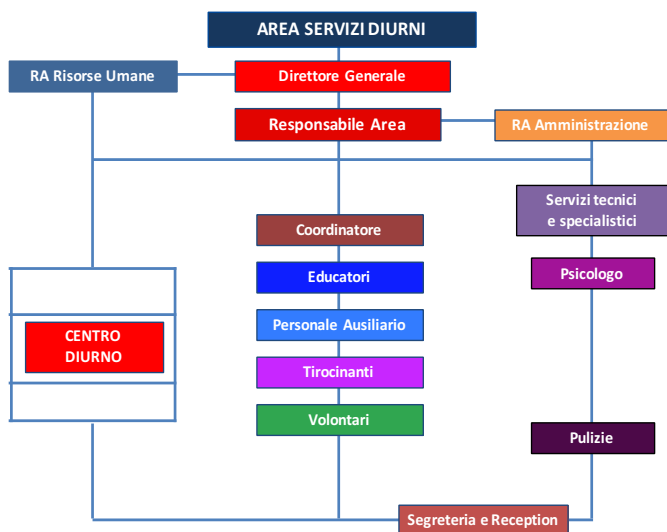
AREA SERVIZI DIURNI

RA Risorse Umane

Direttore Generale

Responsabile Area

RA Amministrazione

Servizi tecnici e specialistici

Coordinatore

Educatori

Personale Ausiliario

Tirocinanti

Volontari

CENTRO DIURNO

Psicologo

Pulizie

Segreteria e Reception